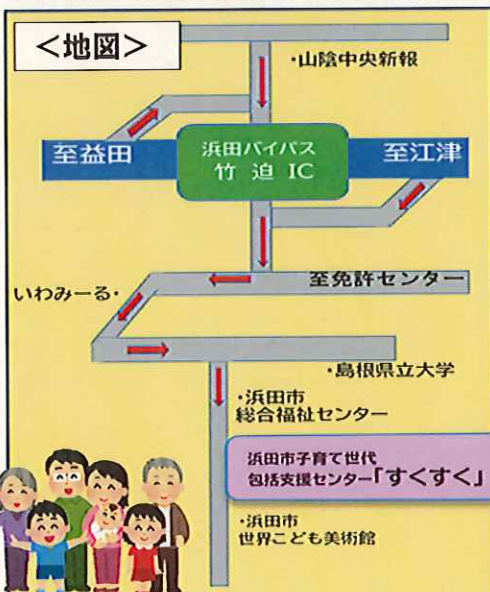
<地図>

・山陰中央新報

至益田

浜田バイパス
竹 迫 IC

至江津

至免許センター

いわみーる・

・島根県立大学

・浜田市
総合福祉センター

浜田市子育て世代
包括支援センター「すくすく」

・浜田市
世界こども美術館